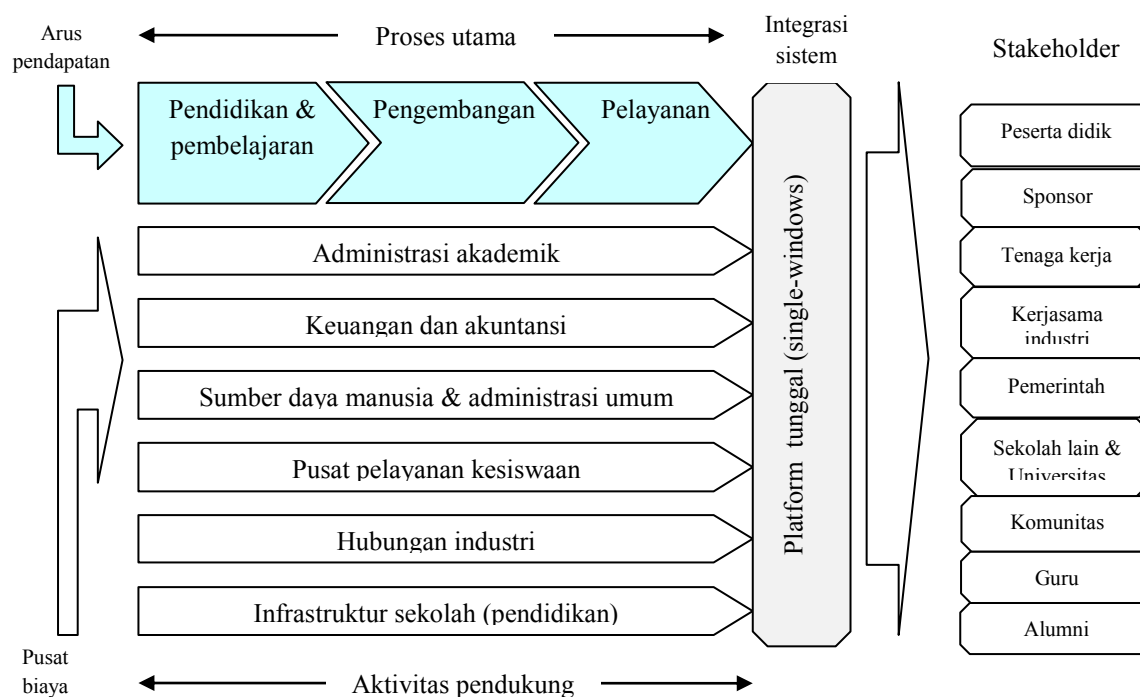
Arus pendapatan

Proses utama

Integrasi sistem

Stakeholder

Pendidikan & pembelajaran

Pengembangan

Pelayanan

Administrasi akademik

Keuangan dan akuntansi

Sumber daya manusia & administrasi umum

Pusat pelayanan kesiswaan

Hubungan industri

Infrastruktur sekolah (pendidikan)

Platform tunggal (single-windows)

Peserta didik

Sponsor

Tenaga kerja

Kerjasama industri

Pemerintah

Sekolah lain & Universitas

Komunitas

Guru

Alumni

Pusat biaya

Aktivitas pendukung